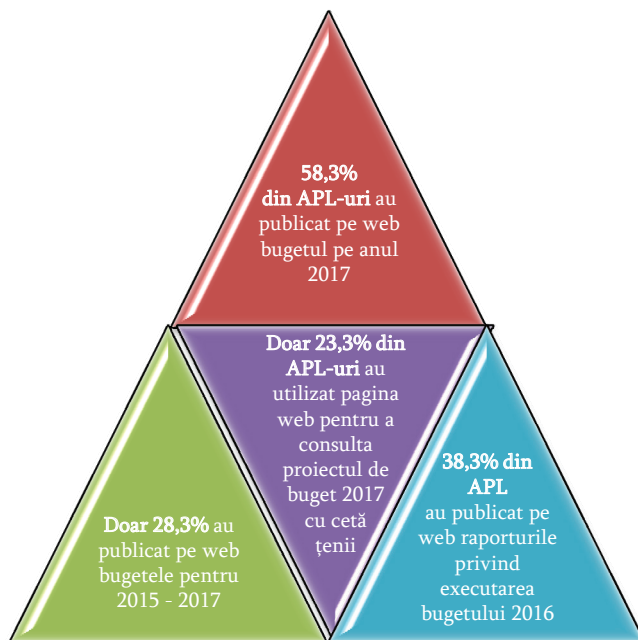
58,3% din APL-uri au publicat pe web bugetul pe anul 2017

Doar 23,3% din APL-uri au utilizat pagina web pentru a consulta proiectul de buget 2017 cu cetă țenii

Doar 28,3% au publicat pe web bugetele pentru 2015 - 2017

38,3% din APL au publicat pe web raporturile privind executarea bugetului 2016